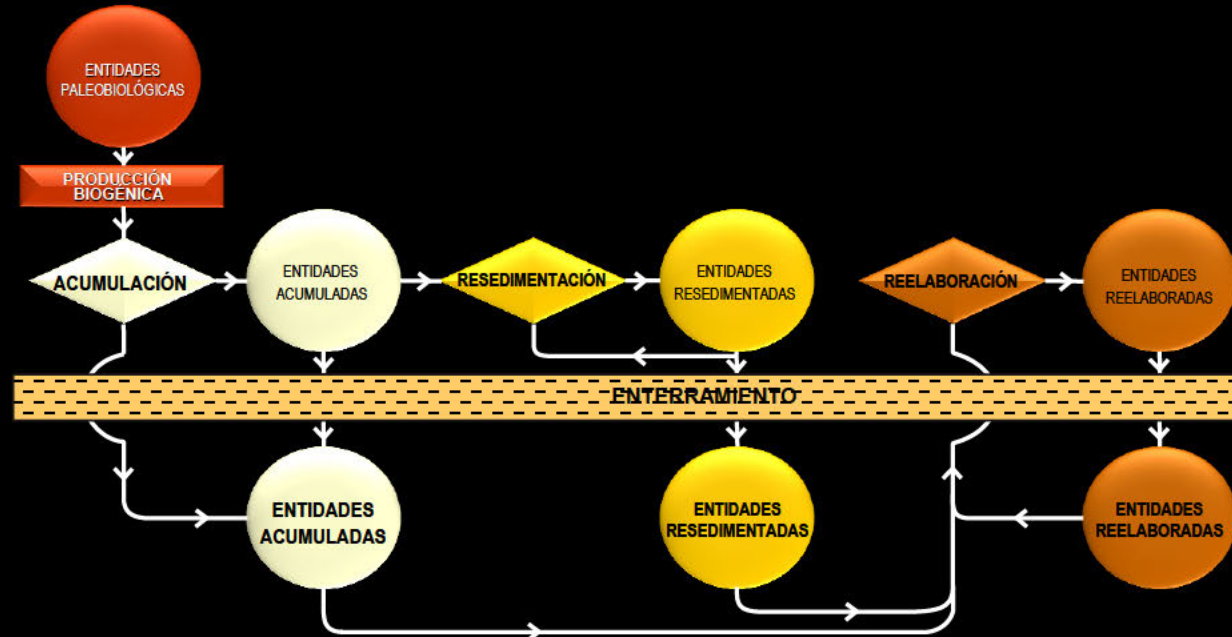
ENTIDADES PALEOBIOLÓGICAS

PRODUCCIÓN BIOGÉNICA

ACUMULACIÓN

ENTIDADES ACUMULADAS

RESEDIMENTACIÓN

ENTIDADES RESEDIMENTADAS

REELABORACIÓN

ENTIDADES REELABORADAS

ENTERRAMIENTO

ENTIDADES ACUMULADAS

ENTIDADES RESEDIMENTADAS

ENTIDADES REELABORADAS